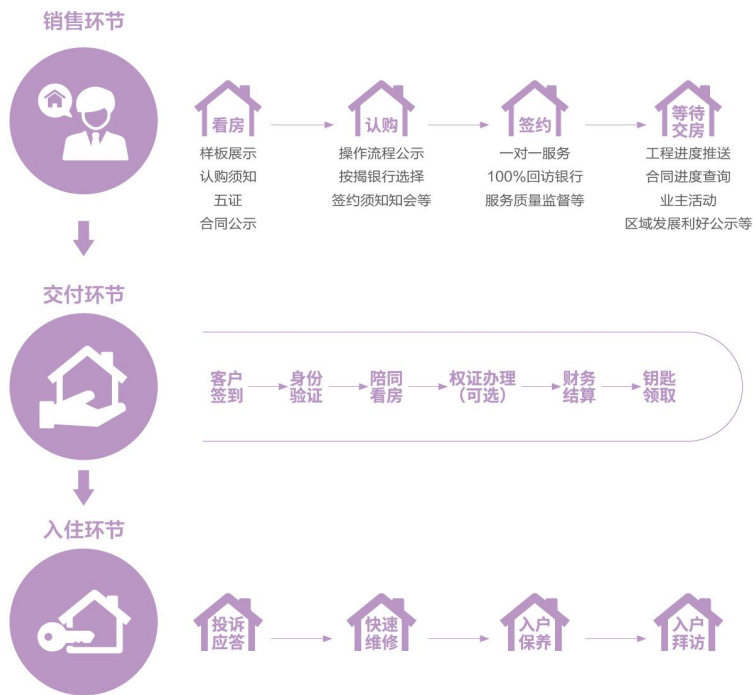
销售环节

看房
样板展示
认购须知
五证
合同公示

认购
操作流程公示
按揭银行选择
签约须知知会等

签约
一对一服务
100%回访银行
服务质量监督等

等待交房
工程进度推送
合同进度查询
业主活动
区域发展利好公示等

交付环节

客户签到
身份验证
陪同看房
权证办理（可选）
财务结算
钥匙领取

入住环节

投诉应答
快速维修
入户保养
入户拜访